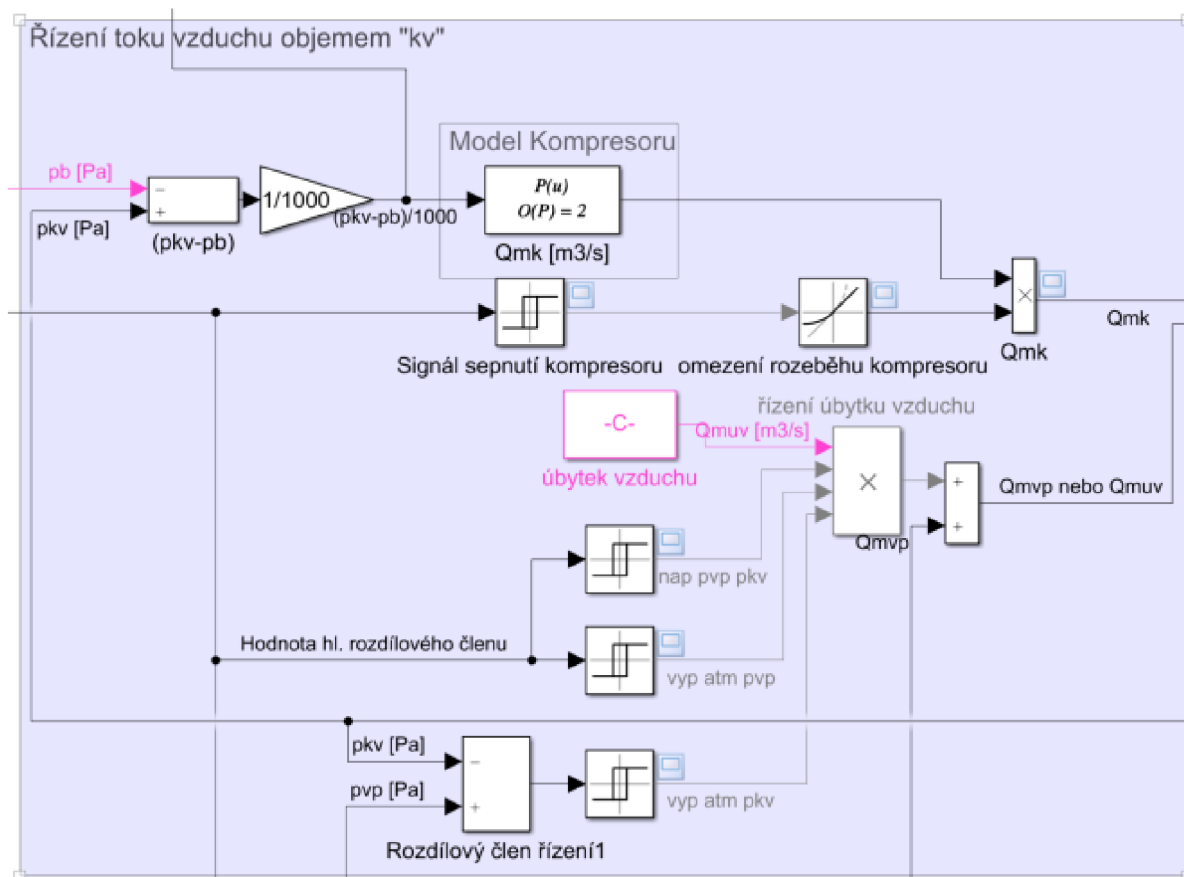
Řízení toku vzduchu objemem "kv"

Model Kompresoru

pb [Pa]

pkv [Pa]

−
+

(pkv-pb)

1/1000

(pkv-pb)/1000

$P(u)$
$O(P) = 2$

Qmk [m3/s]

×

Qmk

Qmk

Signál sepnutí kompresoru

omezení rozeběhu kompresoru

řízení úbytku vzduchu

-C-

Qmuv [m3/s]

úbytek vzduchu

×

Qmvp

+
+

Qmvp nebo Qmuv

nap pvp pkv

Hodnota hl. rozdílového členu

vyp atm pvp

pkv [Pa]

pvp [Pa]

−
+

vyp atm pkv

Rozdílový člen řízení1